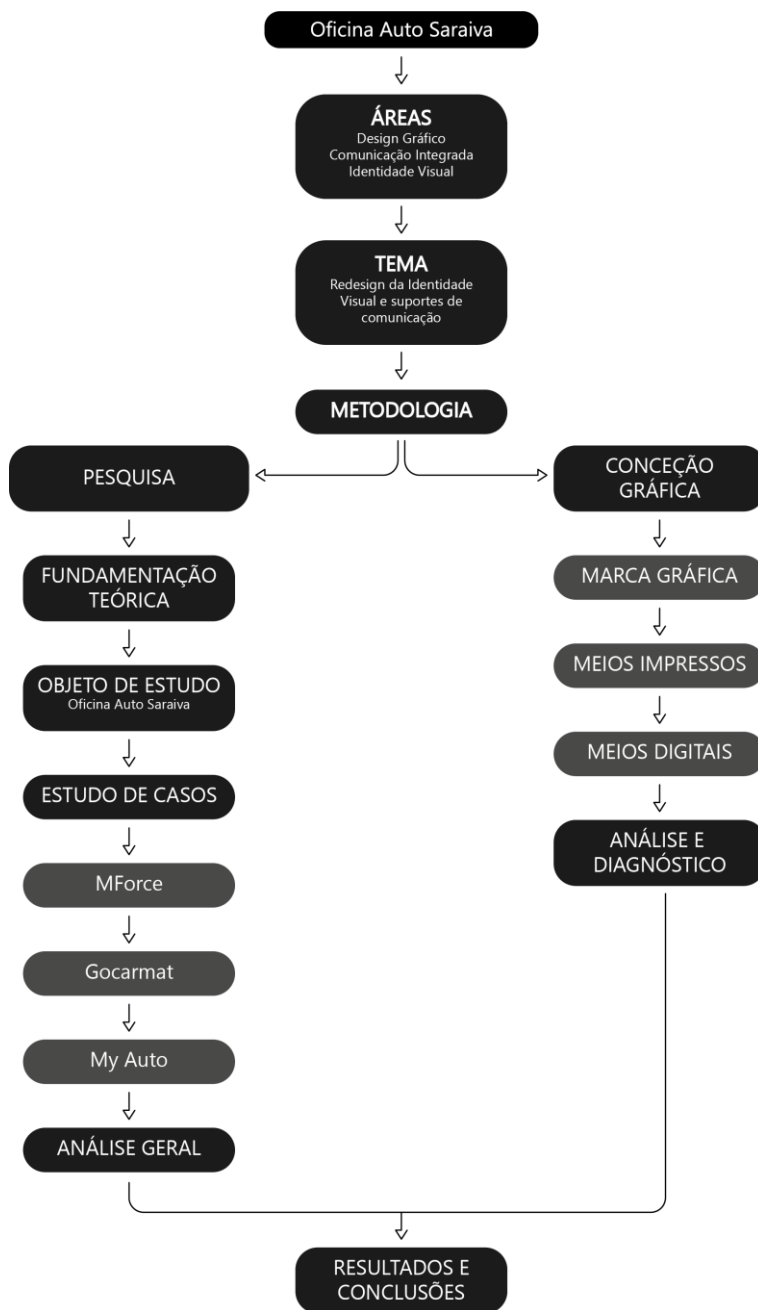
Oficina Auto Saraiva

ÁREAS
Design Gráfico
Comunicação Integrada
Identidade Visual

TEMA
Redesign da Identidade Visual e suportes de comunicação

METODOLOGIA

PESQUISA

FUNDAMENTAÇÃO TEÓRICA

OBJETO DE ESTUDO
Oficina Auto Saraiva

ESTUDO DE CASOS

MForce

Gocarmat

My Auto

ANÁLISE GERAL

CONCEÇÃO GRÁFICA

MARCA GRÁFICA

MEIOS IMPRESSOS

MEIOS DIGITAIS

ANÁLISE E DIAGNÓSTICO

RESULTADOS E CONCLUSÕES